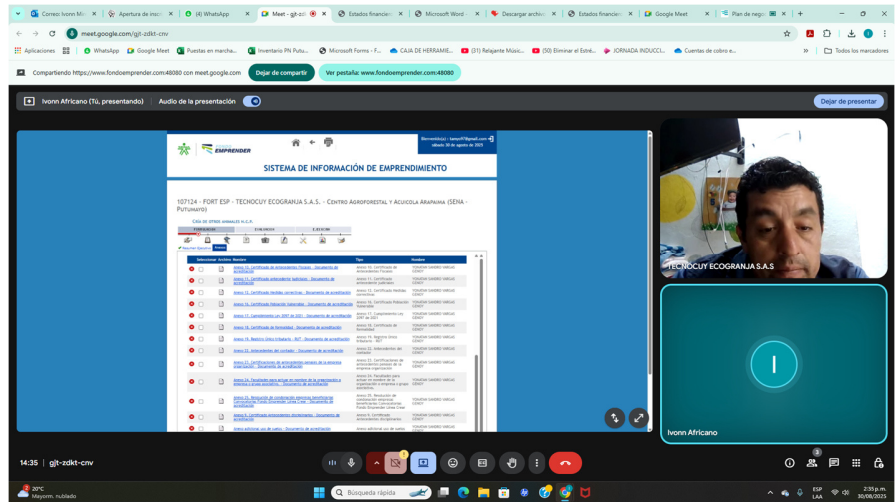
Correo: Ivonn M | Apertura de inscr | (4) WhatsApp | Meet - gjt-zdk | Estados financier | Microsoft Word | Descargar archiv | Estados financier | Google Meet | Plan de neg

meet.google.com/gjt-zdkt-cnv

Aplicaciones | WhatsApp | Google Meet | Puestas en marcha... | Inventario PN Putu... | Microsoft Forms - F... | CAJA DE HERRAMIE... | (21) Relajante Músic... | (50) Eliminar el Estré... | JORNADA INDUCCI... | Cuentas de cobro e... | Todos los marcadores

Compartiendo https://www.fondoemprender.com:48080 con meet.google.com | Dejar de compartir | Ver pestaña: www.fondoemprender.com:48080

Ivonn Africano (Tú, presentando) | Audio de la presentación | Dejar de presentar

EMPRENDER

Bienvenido(a) : | sábado 30 de agosto de 2025

SISTEMA DE INFORMACIÓN DE EMPRENDIMIENTO

107124 - FORT ESP - TECHOCUY ECOGRANJA S.A.S. - Centro Agroforestal y Acuicola Arapaima (SENA - Putumayo)

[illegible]

| Seleccionar | Archivo | Nombre | Tipo | Nombre |
|---|---|---|---|---|
| | | Anexo 10. Certificado de antecedentes Fiscales - Documento de acreditación | Anexo 10. Certificado de antecedentes Fiscales | YONATAN SANDRO VARGAS CENDY |
| | | Anexo 11. Certificado antecedentes Judiciales - Documento de acreditación | Anexo 11. Certificado antecedentes judiciales | YONATAN SANDRO VARGAS CENDY |
| | | Anexo 12. Certificado Medidas correctivas - Documento de acreditación | Anexo 12. Certificado Medidas correctivas | YONATAN SANDRO VARGAS CENDY |
| | | Anexo 13. Certificado Relación Vulnerables - Documento de acreditación | Anexo 13. Certificado Población Vulnerable | YONATAN SANDRO VARGAS CENDY |
| | | Anexo 17. Cumplimiento Ley 2097 de 2021 - Documento de acreditación | Anexo 17. Cumplimiento Ley 2097 de 2021 | YONATAN SANDRO VARGAS CENDY |
| | | Anexo 18. Certificado de formalidad - Documento de acreditación | Anexo 18. Certificado de formalidad | YONATAN SANDRO VARGAS CENDY |
| | | Anexo 19. Registro Único Tributario - RUT - Documento de acreditación | Anexo 19. Registro Único Tributario - RUT | YONATAN SANDRO VARGAS CENDY |
| | | Anexo 22. Antecedentes del contador - Documento de acreditación | Anexo 22. Antecedentes del contador | YONATAN SANDRO VARGAS CENDY |
| | | Anexo 23. Certificados de antecedentes penales de la empresa (organización) - Documento de acreditación | Anexo 23. Certificados de antecedentes penales de la empresa organización | YONATAN SANDRO VARGAS CENDY |
| | | Anexo 24. Facultades para actuar en nombre de la organización o empresa o grupo asociativo - Documento de acreditación | Anexo 24. Facultades para actuar en nombre de la organización o empresa o grupo asociativo | YONATAN SANDRO VARGAS CENDY |
| | | Anexo 25. Resolución de constitución empresa beneficiaria Convocatorias Fondo Emprender Línea Crear - Documento de acreditación | Anexo 25. Resolución de constitución empresa beneficiaria Convocatorias Fondo Emprender Línea Crear | YONATAN SANDRO VARGAS CENDY |
| | | Anexo 8. Certificado antecedentes disciplinarios - Documento de acreditación | Anexo 8. Certificado antecedentes disciplinarios | YONATAN SANDRO VARGAS CENDY |
| | | Anexo adicional uso de suelos - Documento de acreditación | Anexo adicional uso de suelos | YONATAN SANDRO VARGAS CENDY |

TECNOCUY ECOGRANJA S.A.S

I

Ivonn Africano

14:35 | gjt-zdkt-cnv

20°C Mayorm. nublado | Búsqueda rápida | ESP LAA | 2:35 p. m. 30/08/2025